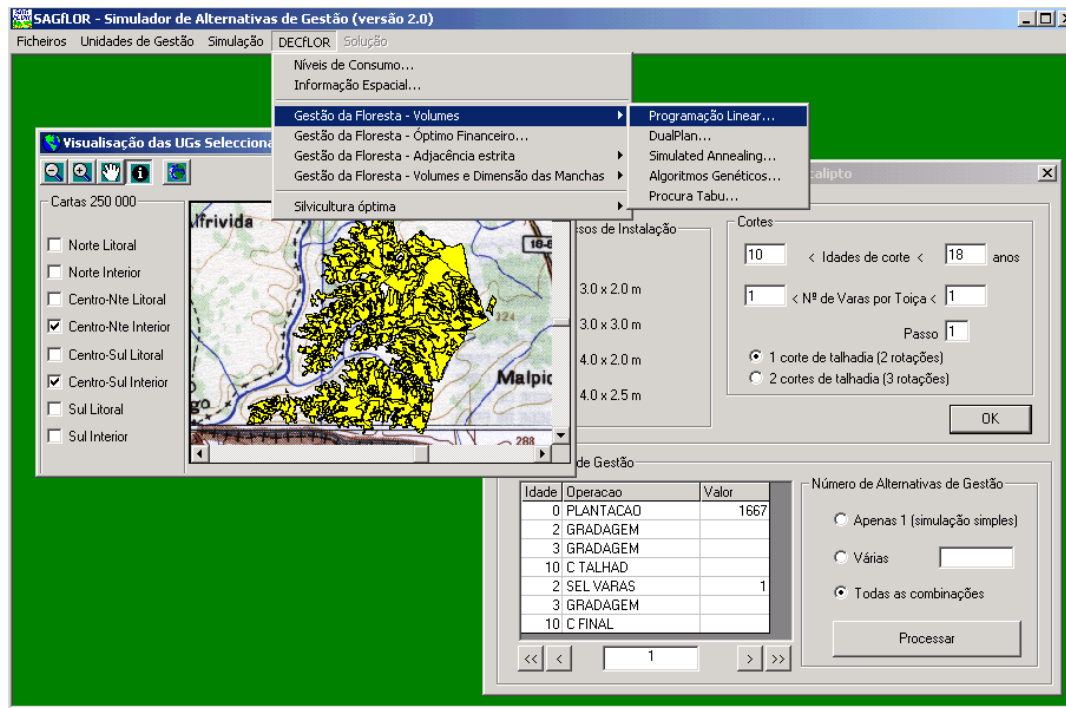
SAGfLOR - Simulador de Alternativas de Gestão (versão 2.0)

Ficheiros Unidades de Gestão Simulação DECfLOR Solução

Níveis de Consumo...
Informação Espacial...
Gestão da Floresta - Volumes
Gestão da Floresta - Óptimo Financeiro...
Gestão da Floresta - Adjacência estrita
Gestão da Floresta - Volumes e Dimensão das Manchas
Silvicultura óptima

Programação Linear...
DualPlan...
Simulated Annealing...
Algoritmos Genéticos...
Procura Tabu...

Visualisação das UGs Selecciona

Cartas 250 000
Norte Litoral
Norte Interior
Centro-Nte Litoral
Centro-Nte Interior
Centro-Sul Litoral
Centro-Sul Interior
Sul Litoral
Sul Interior

lfrivida
Malpic
124
288

calipto

ssos de Instalação
3.0 x 2.0 m
3.0 x 3.0 m
4.0 x 2.0 m
4.0 x 2.5 m

Cortes
10 < Idades de corte < 18 anos
1 < Nº de Varas por Toiça < 1
Passo 1
1 corte de talhadia (2 rotações)
2 cortes de talhadia (3 rotações)
OK

de Gestão

| Idade | Operacao | Valor |
|---|---|---|
| 0 | PLANTACAO | 1667 |
| 2 | GRADAGEM | |
| 3 | GRADAGEM | |
| 10 | C TALHAD | |
| 2 | SEL VARAS | 1 |
| 3 | GRADAGEM | |
| 10 | C FINAL | |

<< < 1 > >>

Número de Alternativas de Gestão
Apenas 1 (simulação simples)
Várias
Todas as combinações
Processar